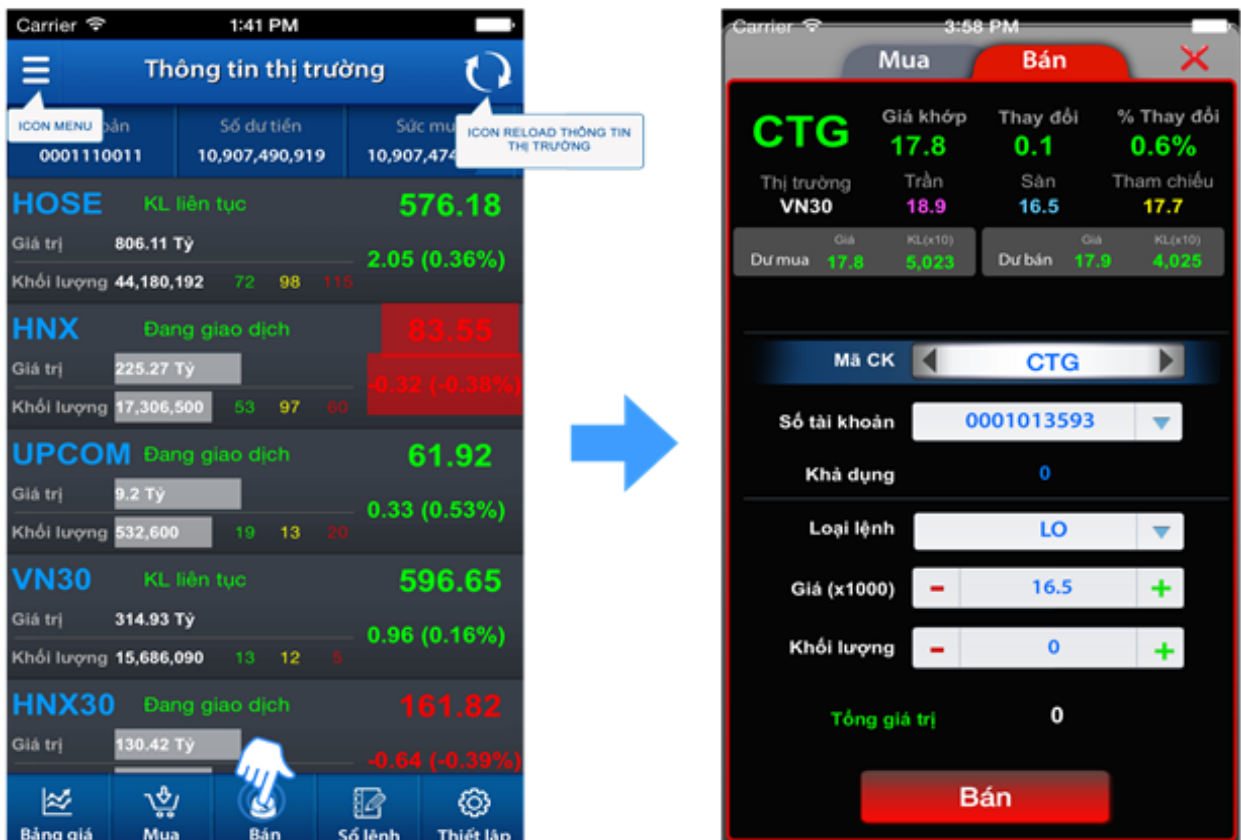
Carrier 1:41 PM

Thông tin thị trường

ICON MENU

ICON RELOAD THÔNG TIN THỊ TRƯỜNG

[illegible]oản 0001110011 | Số dư tiền 10,907,490,919 | Sức mu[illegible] 10,907,47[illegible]

HOSE KL liên tục 576.18
Giá trị 806.11 Tỷ
Khối lượng 44,180,192 72 98 115 2.05 (0.36%)

HNX Đang giao dịch 83.55
Giá trị 225.27 Tỷ
Khối lượng 17,306,500 53 97 60 -0.32 (-0.38%)

UPCOM Đang giao dịch 61.92
Giá trị 9.2 Tỷ
Khối lượng 532,600 19 13 20 0.33 (0.53%)

VN30 KL liên tục 596.65
Giá trị 314.93 Tỷ
Khối lượng 15,686,090 13 12 5 0.96 (0.16%)

HNX30 Đang giao dịch 161.82
Giá trị 130.42 Tỷ
-0.64 (-0.39%)

Bảng giá Mua Bán Sổ lệnh Thiết lập

Carrier 3:58 PM

Mua Bán

CTG
Giá khớp 17.8
Thay đổi 0.1
% Thay đổi 0.6%
Thị trường VN30
Trần 18.9
Sàn 16.5
Tham chiếu 17.7

Dư mua Giá 17.8 KL(x10) 5,023
Dư bán Giá 17.9 KL(x10) 4,025

Mã CK CTG

Số tài khoản 0001013593

Khả dụng 0

Loại lệnh LO

Giá (x1000) 16.5

Khối lượng 0

Tổng giá trị 0

Bán